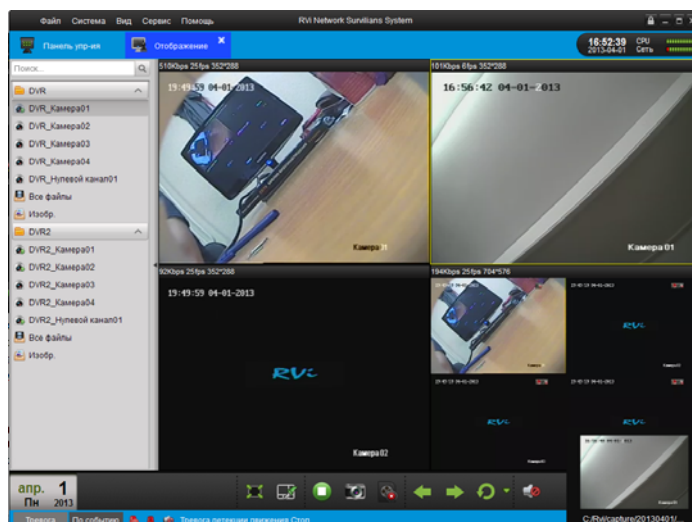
Файл Система Вид Сервис Помощь

RVI Network Survilians System

Панель упр-ия

Отображение

16:52:39
2013-04-01

CPU
Сеть

Поиск...

DVR
DVR_Камера01
DVR_Камера02
DVR_Камера03
DVR_Камера04
DVR_Нулевой канал01
Все файлы
Изобр.
DVR2
DVR2_Камера01
DVR2_Камера02
DVR2_Камера03
DVR2_Камера04
DVR2_Нулевой канал01
Все файлы
Изобр.

510Kbps 25fps 352*288
19:49:59 04-01-2013
Камера 01

101Kbps 6fps 352*288
16:56:42 04-01-2013
Камера 01

92Kbps 25fps 352*288
19:49:59 04-01-2013
RVi
Камера 02

194Kbps 25fps 704*576

апр. 1
Пн 2013

Тревога
По событию
Тревога детекции движения Стоп

C:/Rvi/capture/20130401/